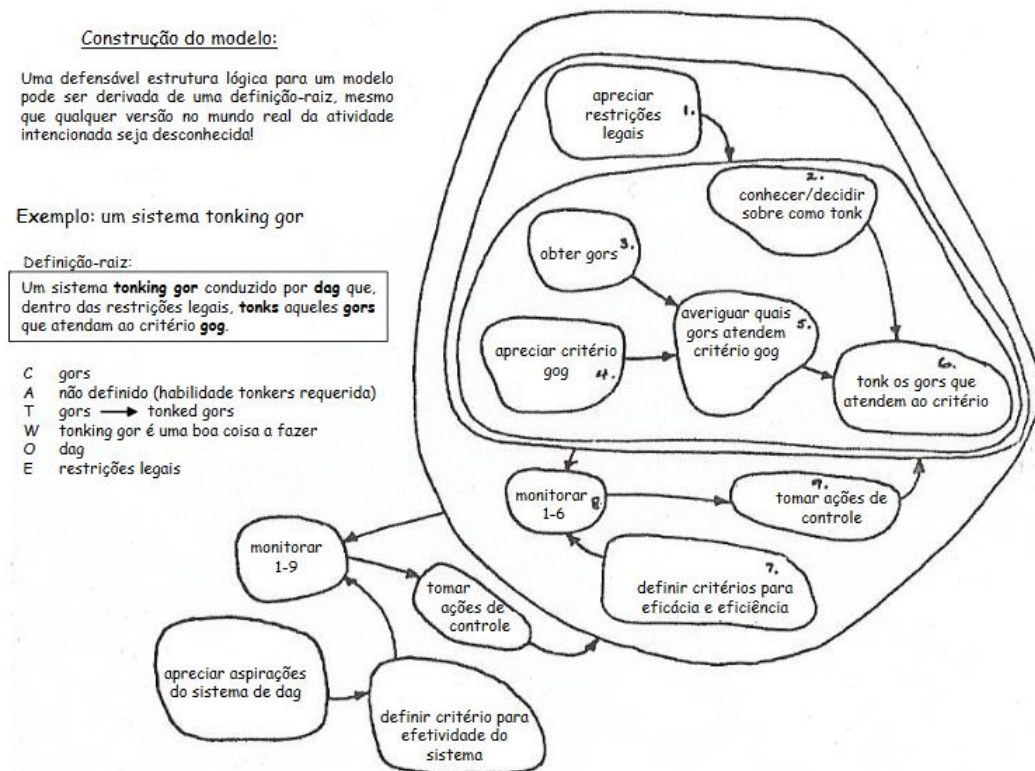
Construção do modelo:

Uma defensável estrutura lógica para um modelo pode ser derivada de uma definição-raiz, mesmo que qualquer versão no mundo real da atividade intencionada seja desconhecida!

Exemplo: um sistema tonking gor

Definição-raiz:

Um sistema **tonking gor** conduzido por **dag** que, dentro das restrições legais, **tonks** aqueles **gors** que atendam ao critério **gog**.

C gors
A não definido (habilidade tonkers requerida)
T gors ⟶ tonked gors
W tonking gor é uma boa coisa a fazer
O dag
E restrições legais

apreciar restrições legais 1.

2. conhecer/decidir sobre como tonk

obter gors 3.

averiguar quais gors atendem critério gog 5.

apreciar critério gog 4.

6. tonk os gors que atendem ao critério

monitorar 1-6 8

9. tomar ações de controle

7. definir critérios para eficácia e eficiência

monitorar 1-9

tomar ações de controle

apreciar aspirações do sistema de dag

definir critério para efetividade do sistema